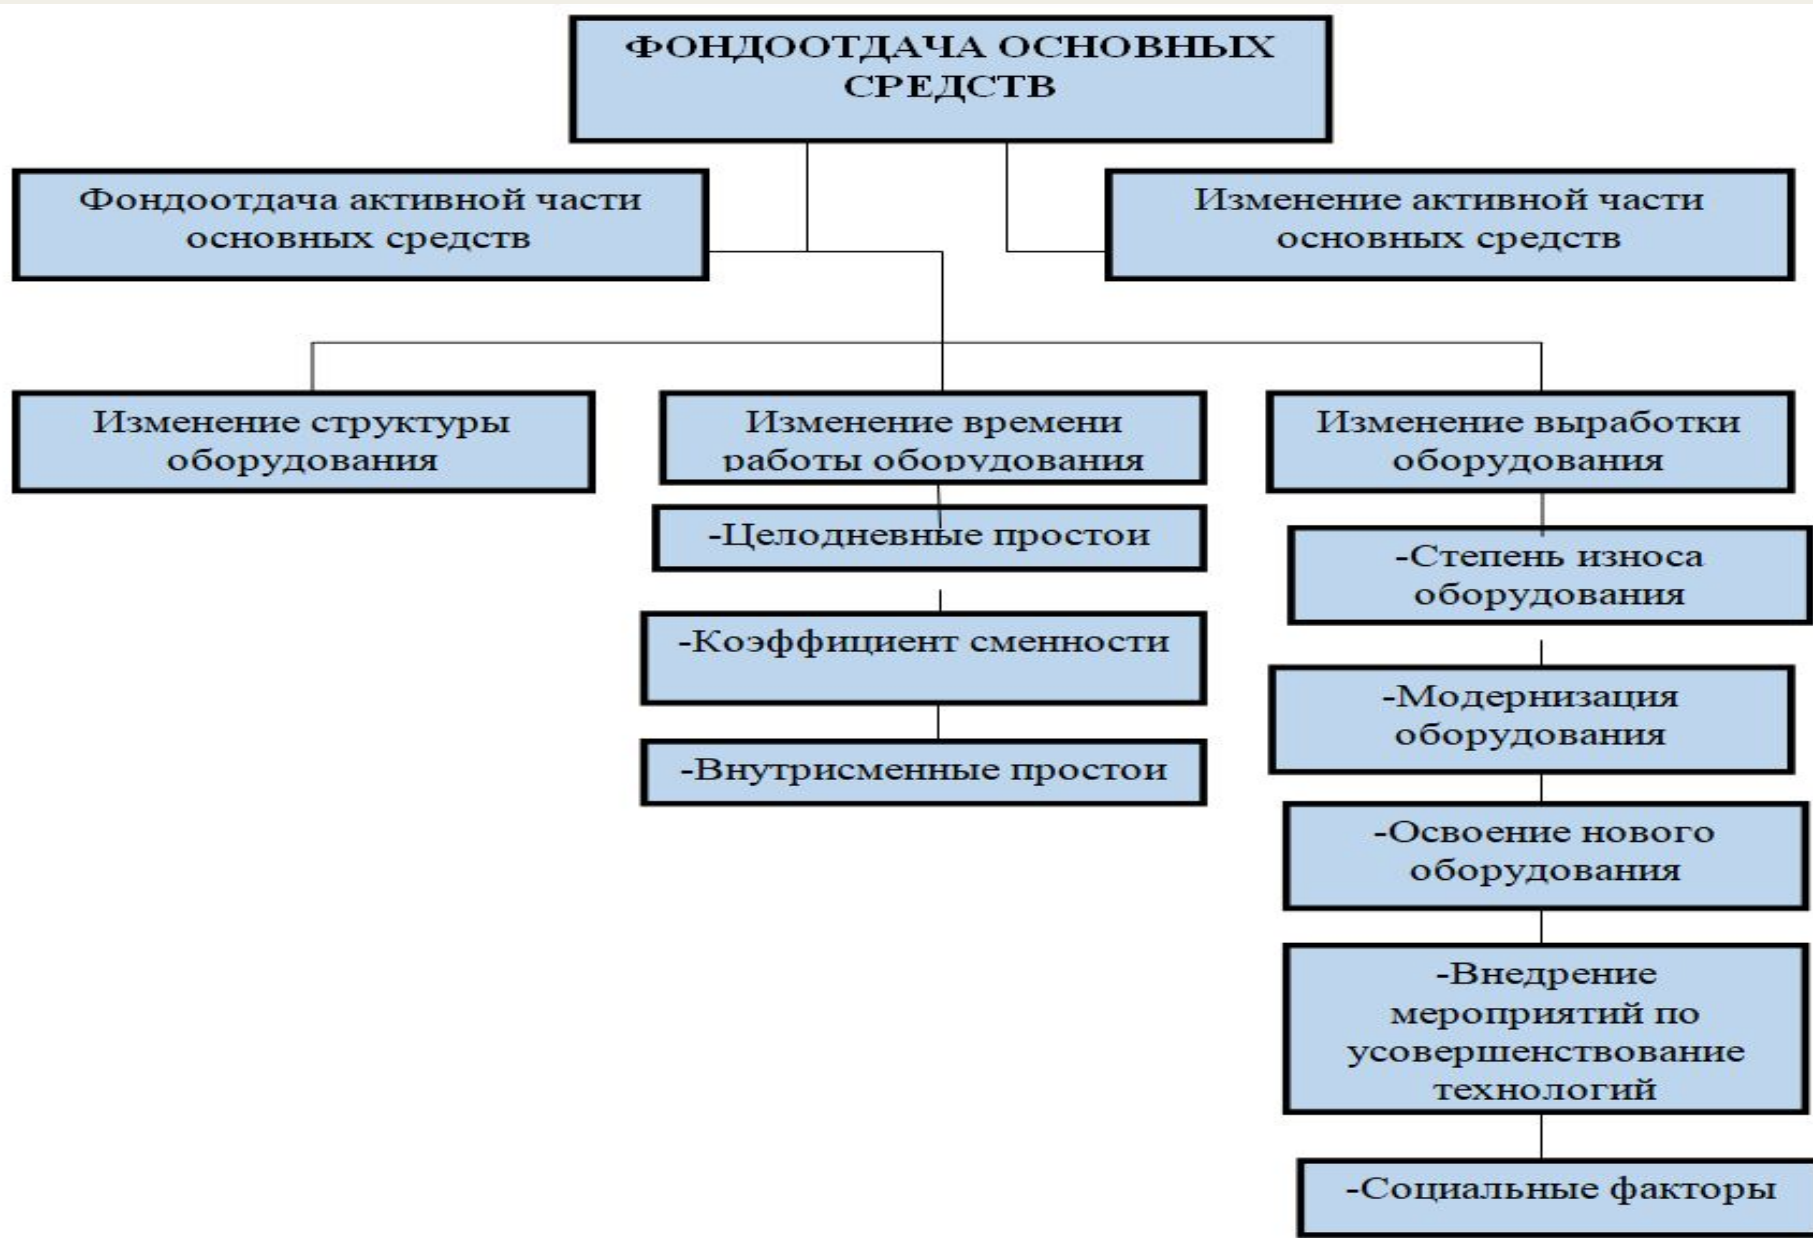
ФОНДООТДАЧА ОСНОВНЫХ СРЕДСТВ

Фондоотдача активной части основных средств

Изменение активной части основных средств

Изменение структуры оборудования

Изменение времени работы оборудования

-Целодневные простои

-Коэффициент сменности

-Внутрисменные простои

Изменение выработки оборудования

-Степень износа оборудования

-Модернизация оборудования

-Освоение нового оборудования

-Внедрение мероприятий по усовершенствование технологий

-Социальные факторы